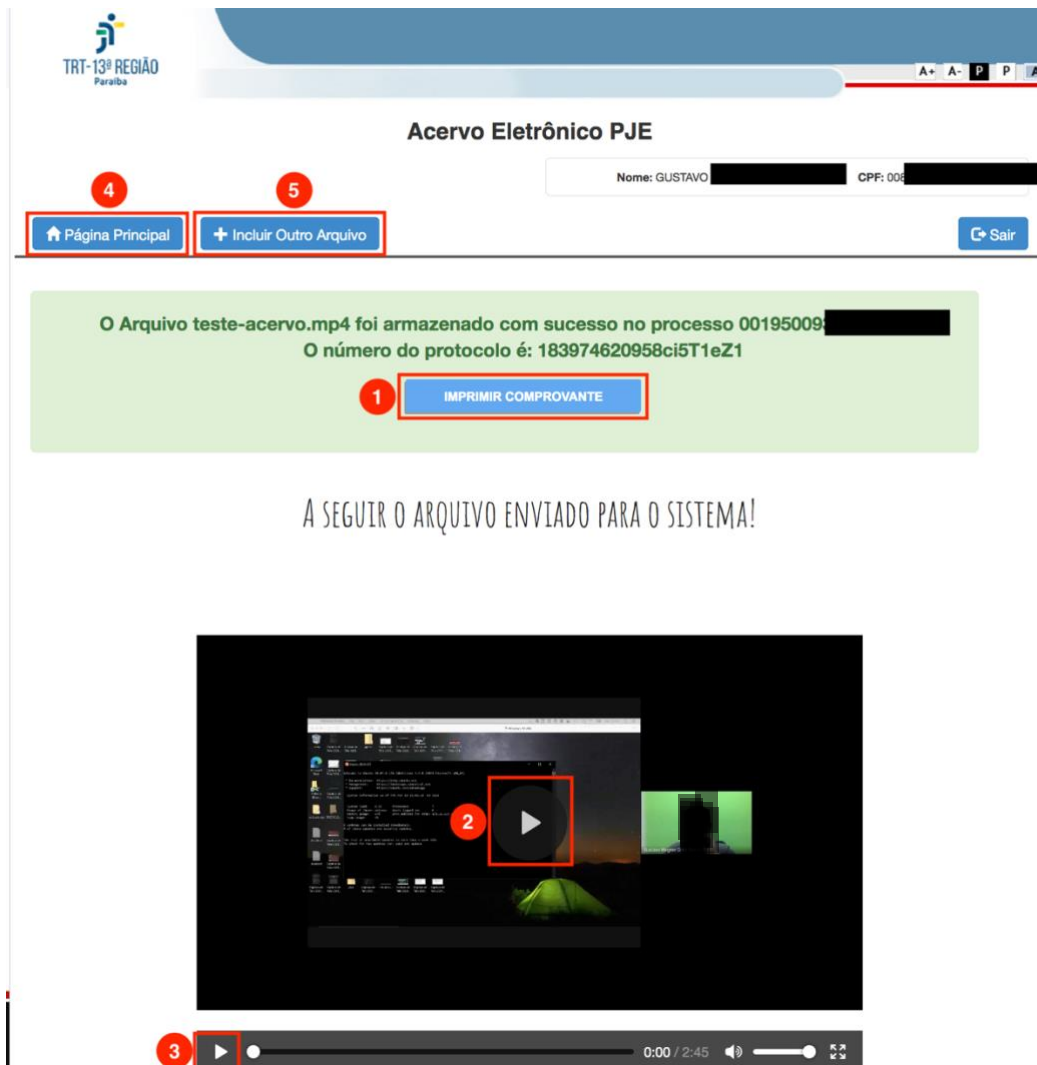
TRT-13ª REGIÃO
Paraíba

A+ A- P P

Acervo Eletrônico PJE

Nome: GUSTAVO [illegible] CPF: 008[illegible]

4
Página Principal

5
Incluir Outro Arquivo

Sair

O Arquivo teste-acervo.mp4 foi armazenado com sucesso no processo 00195009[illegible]
O número do protocolo é: 183974620958ci5T1eZ1

1
IMPRIMIR COMPROVANTE

A SEGUIR O ARQUIVO ENVIADO PARA O SISTEMA!

2

3
0:00 / 2:45